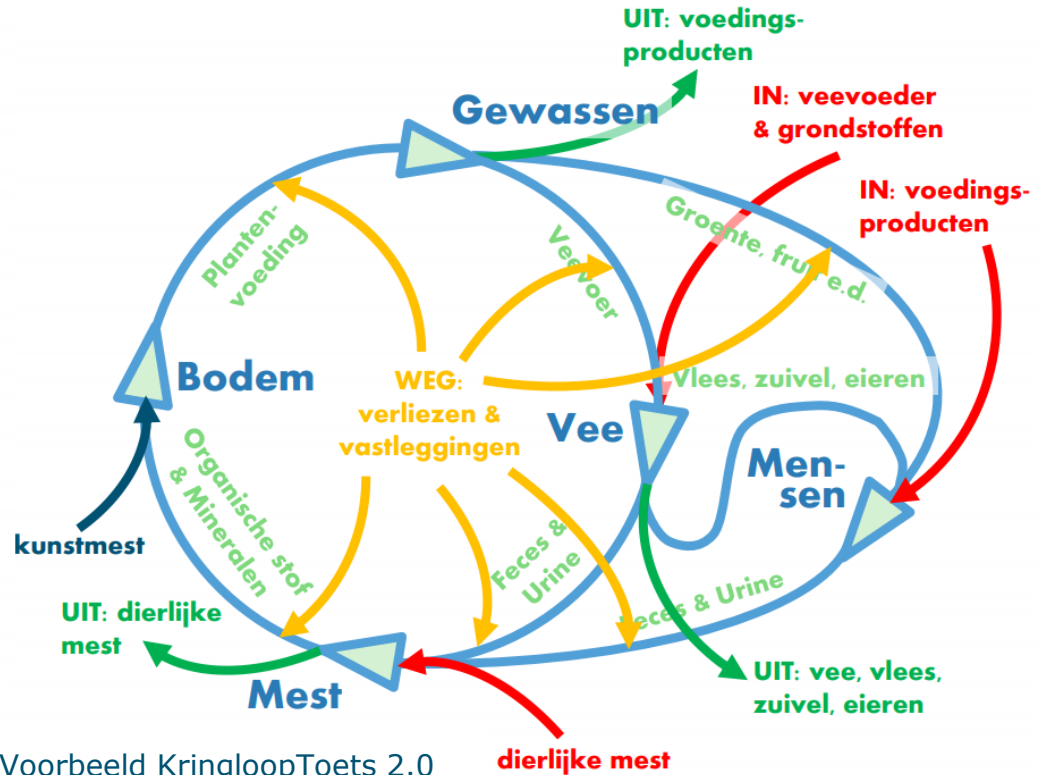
UIT: voedingsproducten

Gewassen

IN: veevoeder & grondstoffen

IN: voedingsproducten

Plantenvoeding

Veevoer

Groente, fruit e.d.

Bodem

WEG: verliezen & vastleggingen

Vlees, zuivel, eieren

Vee

Mensen

Organische stof & Mineralen

Feces & Urine

Feces & Urine

kunstmest

UIT: dierlijke mest

Mest

UIT: vee, vlees, zuivel, eieren

Voorbeeld KringloopToets 2.0

dierlijke mest